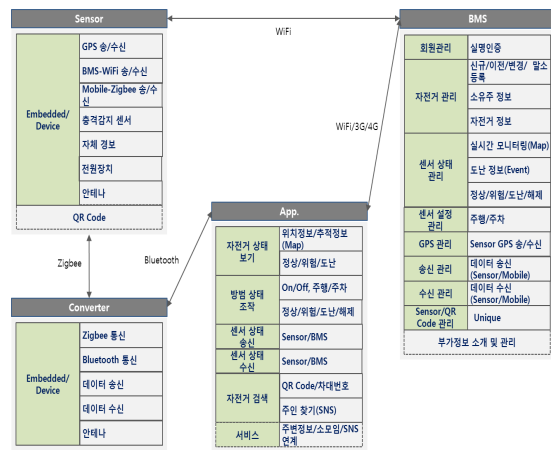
Sensor

| Embedded/ Device | GPS 송/수신 |
|---|---|
| | BMS-WiFi 송/수신 |
| | Mobile-Zigbee 송/수신 |
| | 충격감지 센서 |
| | 자체 경보 |
| | 전원장치 |
| | 안테나 |

QR Code

WiFi

BMS

| 회원관리 | 실명인증 |
|---|---|
| 자전거 관리 | 신규/이전/변경/ 말소 등록 |
| | 소유주 정보 |
| | 자전거 정보 |
| 센서 상태 관리 | 실시간 모니터링(Map) |
| | 도난 정보(Event) |
| | 정상/위험/도난/해제 |
| 센서 설정 관리 | 주행/주차 |
| GPS 관리 | Sensor GPS 송/수신 |
| 송신 관리 | 데이터 송신 (Sensor/Mobile) |
| 수신 관리 | 데이터 수신 (Sensor/Mobile) |
| Sensor/QR Code 관리 | Unique |

부가정보 소개 및 관리

WiFi/3G/4G

Zigbee

Bluetooth

App.

| 자전거 상태 보기 | 위치정보/추적정보 (Map) |
|---|---|
| | 정상/위험/도난 |
| 방범 상태 조작 | On/Off, 주행/주차 |
| | 정상/위험/도난/해제 |
| 센서 상태 송신 | Sensor/BMS |
| 센서 상태 수신 | Sensor/BMS |
| 자전거 검색 | QR Code/차대번호 |
| | 주인 찾기(SNS) |
| 서비스 | 주변정보/소모임/SNS 연계 |

Converter

| Embedded/ Device | Zigbee 통신 |
|---|---|
| | Bluetooth 통신 |
| | 데이터 송신 |
| | 데이터 수신 |
| | 안테나 |